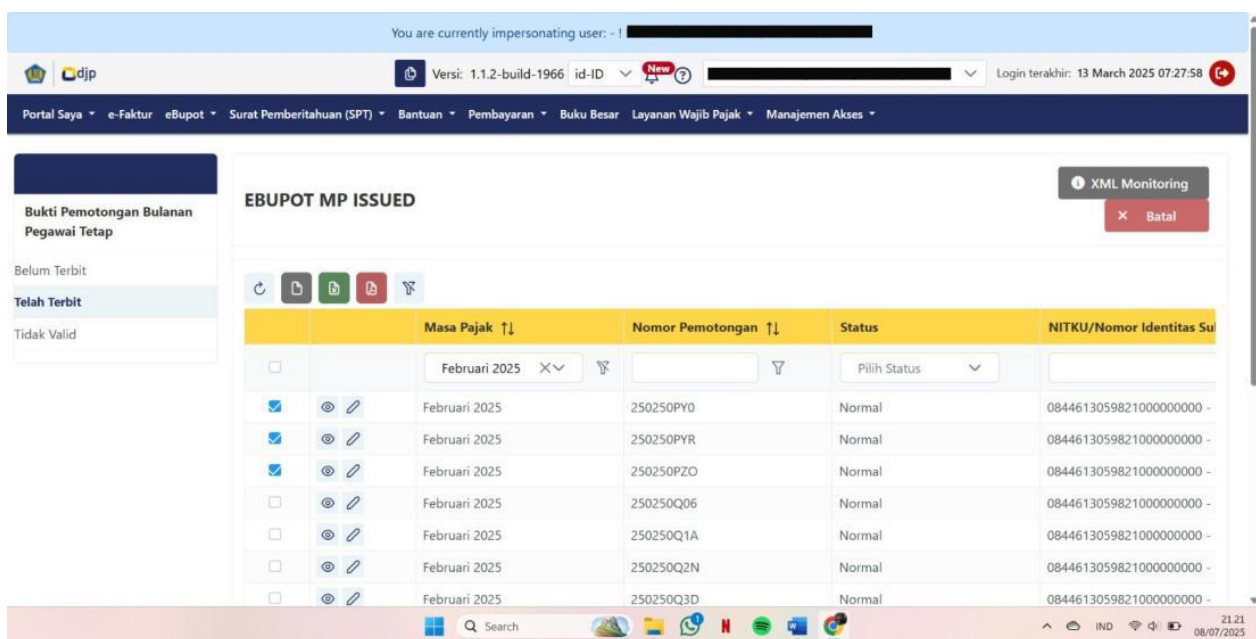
You are currently impersonating user: - ! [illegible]

djp

Versi: 1.1.2-build-1966 id-ID New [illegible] Login terakhir: 13 March 2025 07:27:58

Portal Saya e-Faktur eBupot Surat Pemberitahuan (SPT) Bantuan Pembayaran Buku Besar Layanan Wajib Pajak Manajemen Akses

Bukti Pemotongan Bulanan Pegawai Tetap

Belum Terbit
Telah Terbit
Tidak Valid

EBUPOT MP ISSUED

XML Monitoring
Batal

| | | Masa Pajak | Nomor Pemotongan | Status | NITKU/Nomor Identitas Su |
|---|---|---|---|---|---|
| | | Februari 2025 | | Pilih Status | |
| | | Februari 2025 | 250250PY0 | Normal | 0844613059821000000000 - |
| | | Februari 2025 | 250250PYR | Normal | 0844613059821000000000 - |
| | | Februari 2025 | 250250PZO | Normal | 0844613059821000000000 - |
| | | Februari 2025 | 250250Q06 | Normal | 0844613059821000000000 - |
| | | Februari 2025 | 250250Q1A | Normal | 0844613059821000000000 - |
| | | Februari 2025 | 250250Q2N | Normal | 0844613059821000000000 - |
| | | Februari 2025 | 250250Q3D | Normal | 0844613059821000000000 - |

Search

IND 21.21 08/07/2025